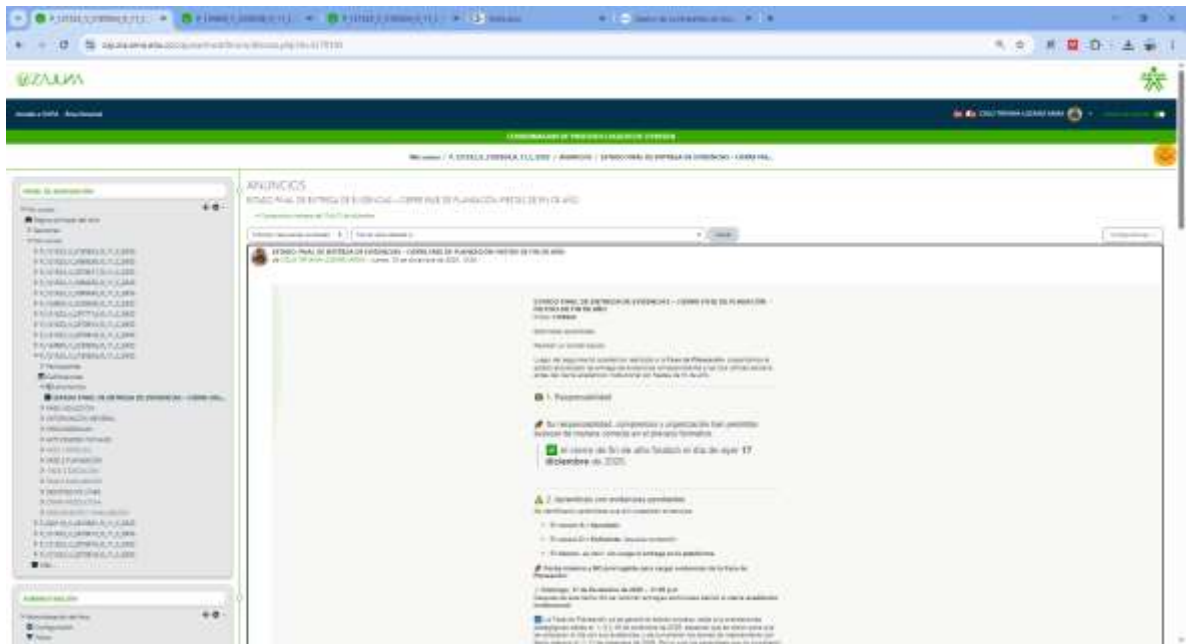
ZAJUNA

ANUNCIOS

ESTADO FINAL DE ENTREGA DE EVIDENCIAS – CIERRE FASE DE PLANEACIÓN Y METAS DE FIN DE AÑO

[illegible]

1. Responsabilidad

Su responsabilidad, compromiso y organización han permitido avanzar de manera correcta en el proceso formativo.

El cierre de fin de año finalizó el día de ayer 17 diciembre de 2025.

2. Aprendices con evidencias pendientes

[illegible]